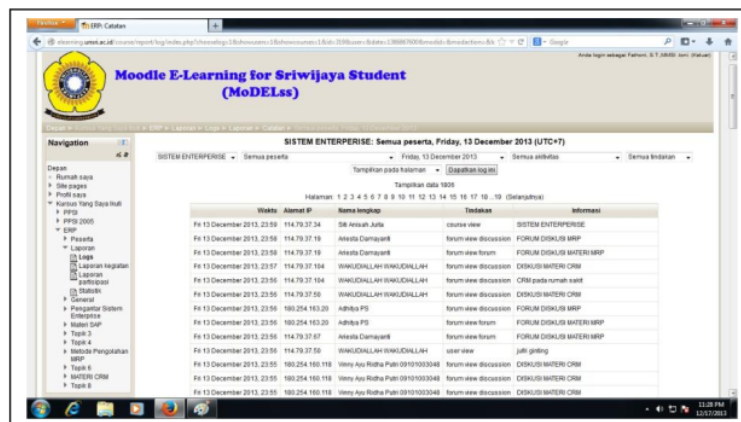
Firefox ERP: Catatan +

elearning.unsri.ac.id/course/report/log/index.php?chooselog=1&showusers=1&showcourses=1&id=39&user=&date=1386867600&modid=&modaction=&lo Google

Anda login sebagai Fathoni, S.T.,MMSI (Keluar)

Moodle E-Learning for Sriwijaya Student (MoDELss)

Depan ► Kursus Yang Saya Ikuti ► ERP ► Laporan ► Logs ► Laporan ► Catatan ► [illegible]

Navigation

Depan
Rumah saya
Site pages
Profil saya
Kursus Yang Saya Ikuti
PPSI
PPSI 2005
ERP
Peserta
Laporan
Logs
Laporan kegiatan
Laporan partisipasi
Statistik
General
Pengantar Sistem Enterprise
Materi SAP
Topik 3
Topik 4
Metode Pengolahan MRP
Topik 6
MATERI CRM
Topik 8

SISTEM ENTERPRISE: Semua peserta, Friday, 13 December 2013 (UTC+7)

SISTEM ENTERPRISE | Semua peserta | Friday, 13 December 2013 | Semua aktivitas | Semua tindakan

Tampilkan pada halaman | Dapatkan log ini

Tampilkan data 1805

Halaman: 1 2 3 4 5 6 7 8 9 10 11 12 13 14 15 16 17 18 ...19 (Selanjutnya)

| Waktu | Alamat IP | Nama lengkap | Tindakan | Informasi |
|---|---|---|---|---|
| Fri 13 December 2013, 23:59 | 114.79.37.34 | Siti Anisah Julia | course view | SISTEM ENTERPRISE |
| Fri 13 December 2013, 23:58 | 114.79.37.19 | Arkista Damayanti | forum view discussion | FORUM DISKUSI MRP |
| Fri 13 December 2013, 23:58 | 114.79.37.19 | Arkista Damayanti | forum view forum | FORUM DISKUSI MRP |
| Fri 13 December 2013, 23:57 | 114.79.37.104 | WAKUDIALLAH WAKUDIALLAH | forum view discussion | DISKUSI MATERI CRM |
| Fri 13 December 2013, 23:56 | 114.79.37.104 | WAKUDIALLAH WAKUDIALLAH | forum view discussion | CRM pada rumah sakit |
| Fri 13 December 2013, 23:56 | 114.79.37.50 | WAKUDIALLAH WAKUDIALLAH | forum view discussion | DISKUSI MATERI CRM |
| Fri 13 December 2013, 23:56 | 180.254.163.20 | Adhitya PS | forum view discussion | FORUM DISKUSI MRP |
| Fri 13 December 2013, 23:56 | 180.254.163.20 | Adhitya PS | forum view forum | FORUM DISKUSI MATERI MRP |
| Fri 13 December 2013, 23:56 | 114.79.37.67 | Arkista Damayanti | forum view forum | FORUM DISKUSI MATERI MRP |
| Fri 13 December 2013, 23:56 | 114.79.37.50 | WAKUDIALLAH WAKUDIALLAH | user view | jufri ginting |
| Fri 13 December 2013, 23:55 | 180.254.160.118 | Verry Ayu Ridha Putri 09101003048 | forum view discussion | DISKUSI MATERI CRM |
| Fri 13 December 2013, 23:55 | 180.254.160.118 | Verry Ayu Ridha Putri 09101003048 | forum view discussion | DISKUSI MATERI CRM |
| Fri 13 December 2013, 23:55 | 180.254.160.118 | Verry Ayu Ridha Putri 09101003048 | forum view discussion | DISKUSI MATERI CRM |

11:28 PM
12/17/2013